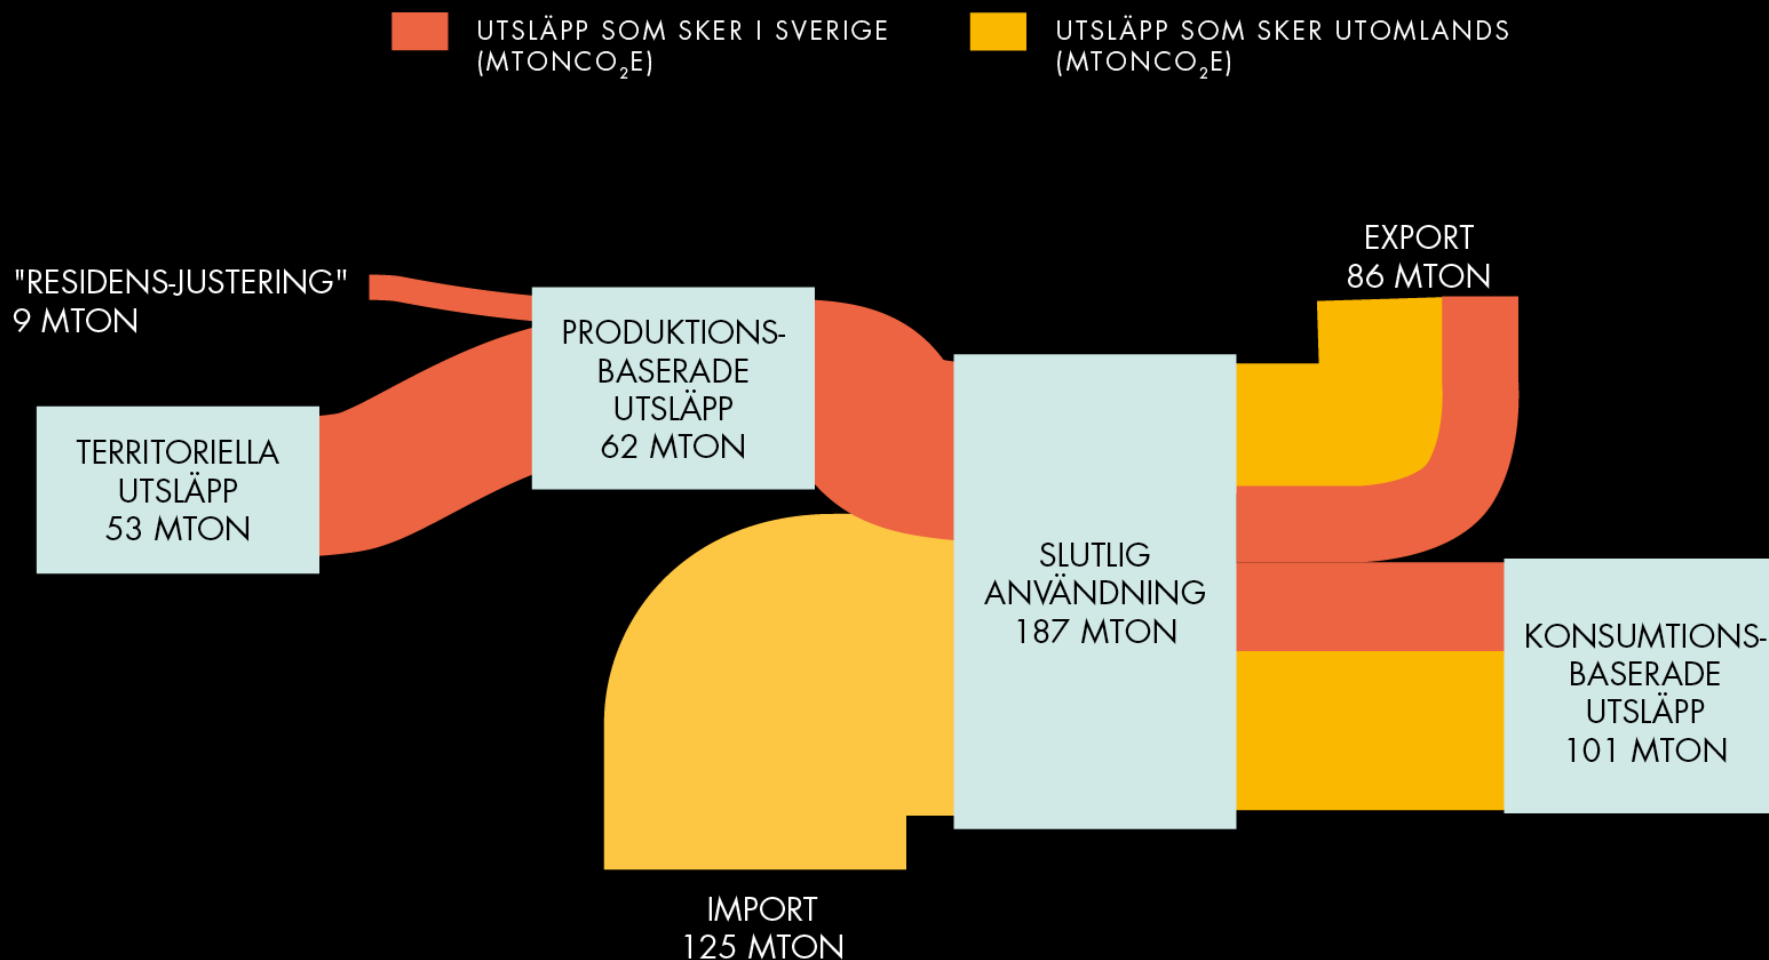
UTSLÄPP SOM SKER I SVERIGE (MTONCO$_2$E)

UTSLÄPP SOM SKER UTOMLANDS (MTONCO$_2$E)

"RESIDENS-JUSTERING" 9 MTON

TERRITORIELLA UTSLÄPP 53 MTON

PRODUKTIONS-BASERADE UTSLÄPP 62 MTON

EXPORT 86 MTON

SLUTLIG ANVÄNDNING 187 MTON

KONSUMTIONS-BASERADE UTSLÄPP 101 MTON

IMPORT 125 MTON